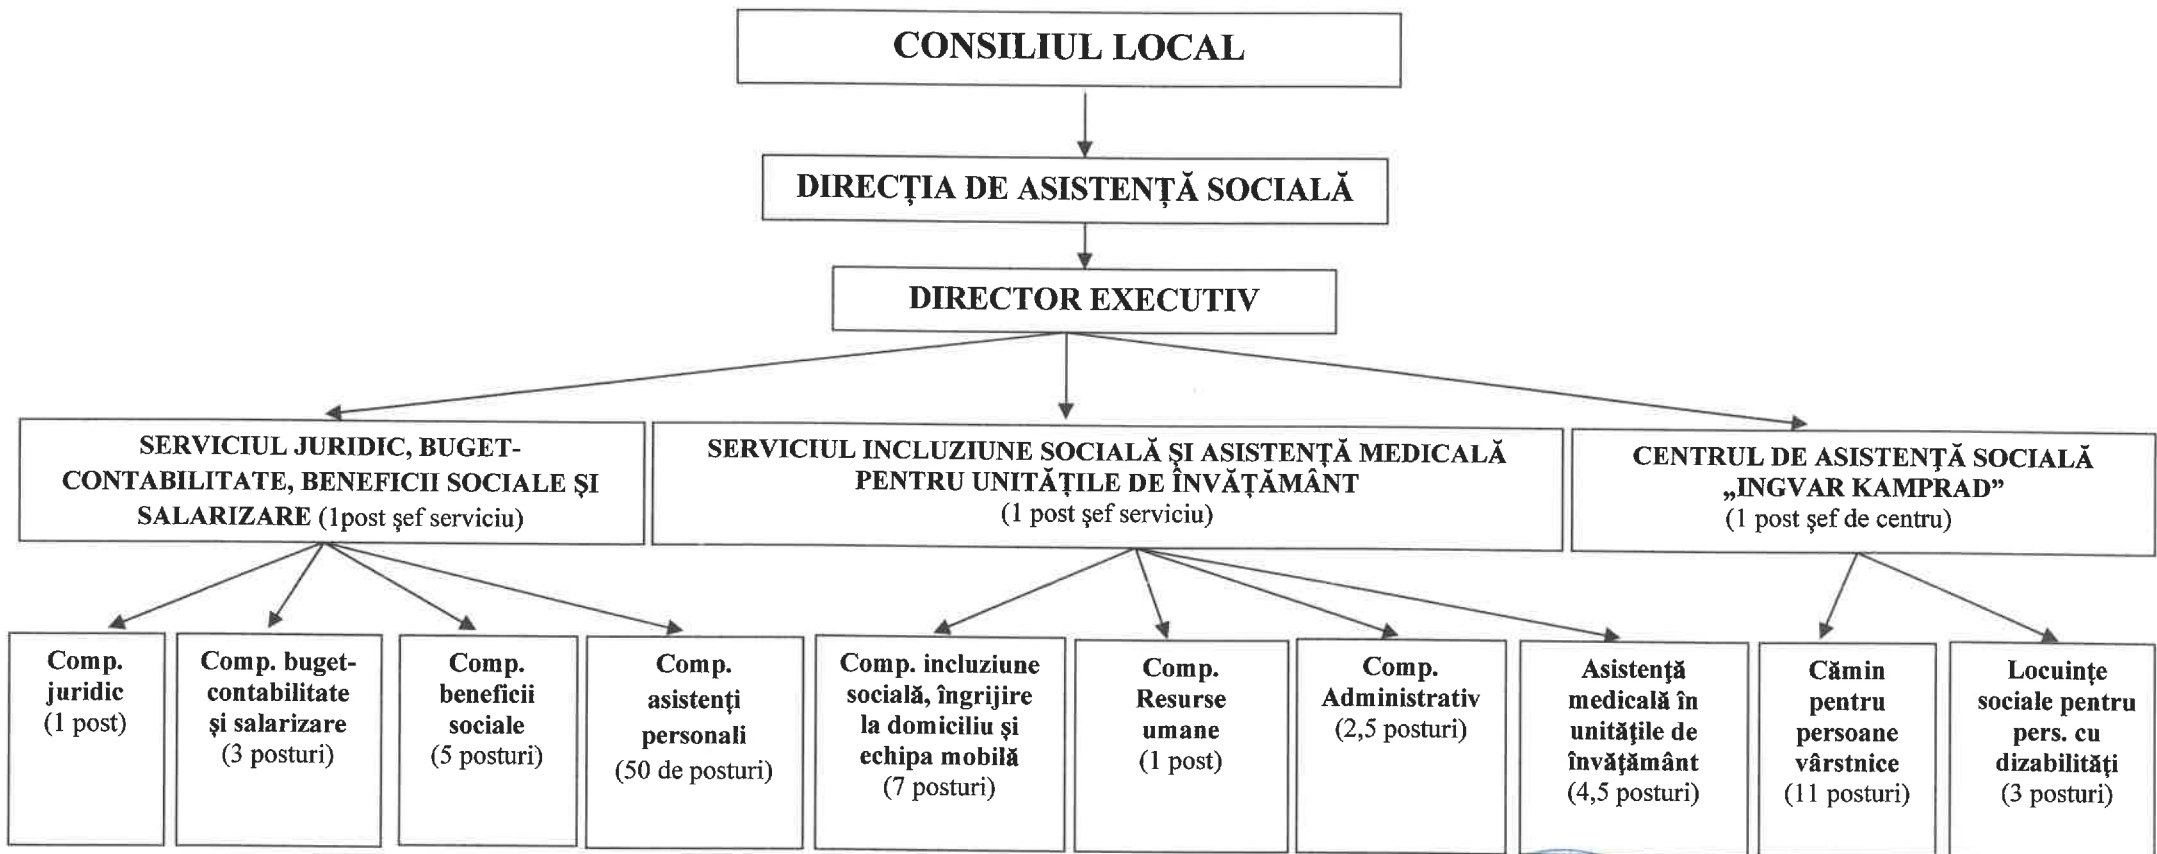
CONSILIUL LOCAL

DIRECŢIA DE ASISTENŢĂ SOCIALĂ

DIRECTOR EXECUTIV

SERVICIUL JURIDIC, BUGET-CONTABILITATE, BENEFICII SOCIALE ŞI SALARIZARE (1post şef serviciu)

SERVICIUL INCLUZIUNE SOCIALĂ ŞI ASISTENŢĂ MEDICALĂ PENTRU UNITĂŢILE DE ÎNVĂŢĂMÂNT (1 post şef serviciu)

CENTRUL DE ASISTENŢĂ SOCIALĂ „INGVAR KAMPRAD" (1 post şef de centru)

Comp. juridic (1 post)

Comp. buget-contabilitate şi salarizare (3 posturi)

Comp. beneficii sociale (5 posturi)

Comp. asistenţi personali (50 de posturi)

Comp. incluziune socială, îngrijire la domiciliu şi echipa mobilă (7 posturi)

Comp. Resurse umane (1 post)

Comp. Administrativ (2,5 posturi)

Asistenţă medicală în unităţile de învăţământ (4,5 posturi)

Cămin pentru persoane vârstnice (11 posturi)

Locuinţe sociale pentru pers. cu dizabilităţi (3 posturi)